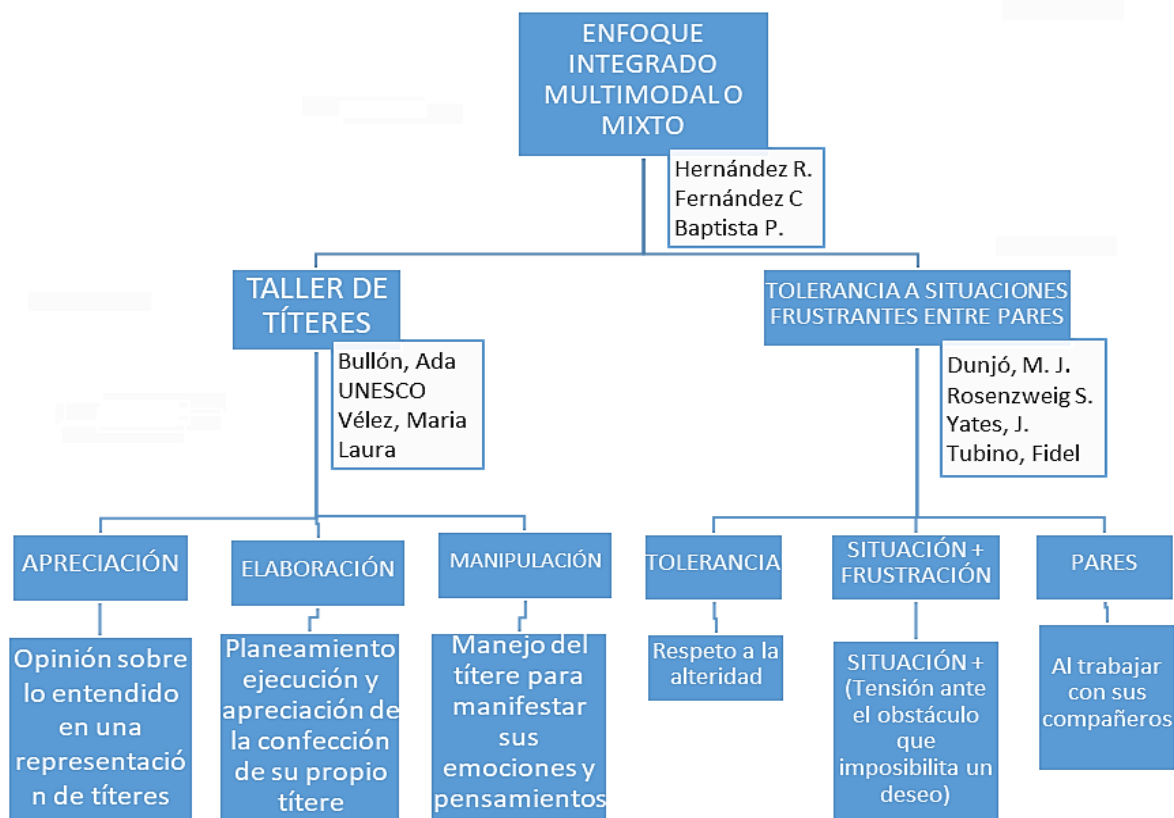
ENFOQUE INTEGRADO MULTIMODAL O MIXTO

Hernández R.
Fernández C
Baptista P.

TALLER DE TÍTERES

Bullón, Ada
UNESCO
Vélez, Maria Laura

TOLERANCIA A SITUACIONES FRUSTRANTES ENTRE PARES

Dunjó, M. J.
Rosenzweig S.
Yates, J.
Tubino, Fidel

APRECIACIÓN

Opinión sobre lo entendido en una representación de títeres

ELABORACIÓN

Planeamiento ejecución y apreciación de la confección de su propio títere

MANIPULACIÓN

Manejo del títere para manifestar sus emociones y pensamientos

TOLERANCIA

Respeto a la alteridad

SITUACIÓN + FRUSTRACIÓN

SITUACIÓN + (Tensión ante el obstáculo que imposibilita un deseo)

PARES

Al trabajar con sus compañeros